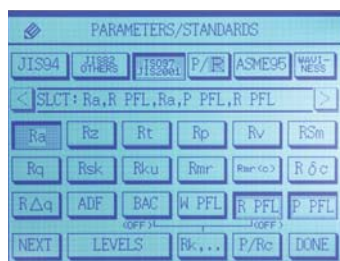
PARAMETERS/STANDARDS

JIS94 JIS82 OTHERS ISO97 JIS2001 P/R ASME95 WAVI-NESS

< SLCT: Ra,R PFL,Ra,P PFL,R PFL >

Ra Rz Rt Rp Rv RSm

Rq Rsk Rku Rmr Rmr(c) Rδc

RΔq ADF BAC W PFL R PFL P PFL

(OFF) (OFF)

NEXT LEVELS Rk,... P/Rc DONE